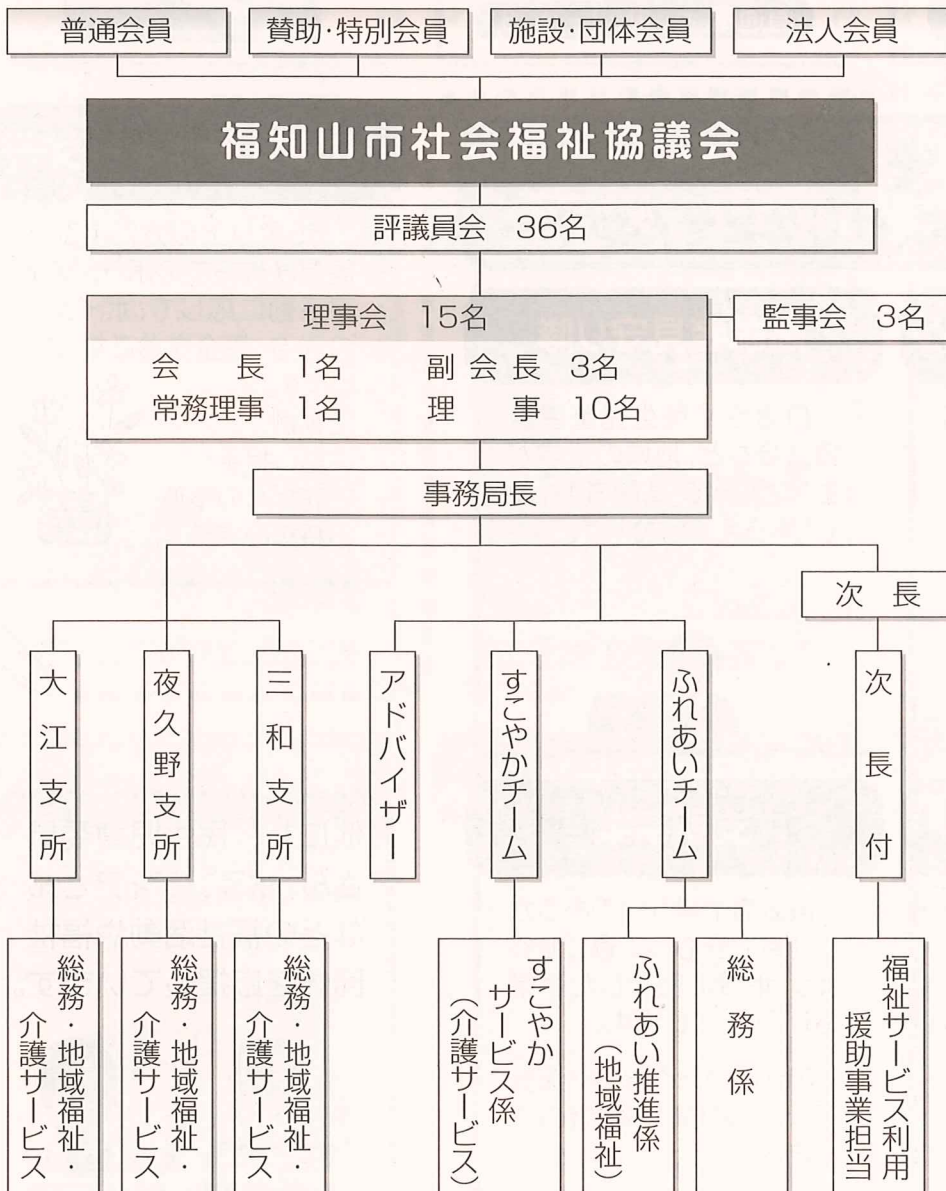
普通会員
賛助·特別会員
施設·団体会員
法人会員

福知山市社会福祉協議会

評議員会　36名

理事会　15名
会　長　1名　副会長　3名
常務理事　1名　理　事　10名

監事会　3名

事務局長

次　長

大江支所
夜久野支所
三和支所
アドバイザー
すこやかチーム
ふれあいチーム
次長付

総務・地域福祉・介護サービス
総務・地域福祉・介護サービス
総務・地域福祉・介護サービス
すこやかサービス係（介護サービス）
ふれあい推進係（地域福祉）
総務係
福祉サービス利用援助事業担当